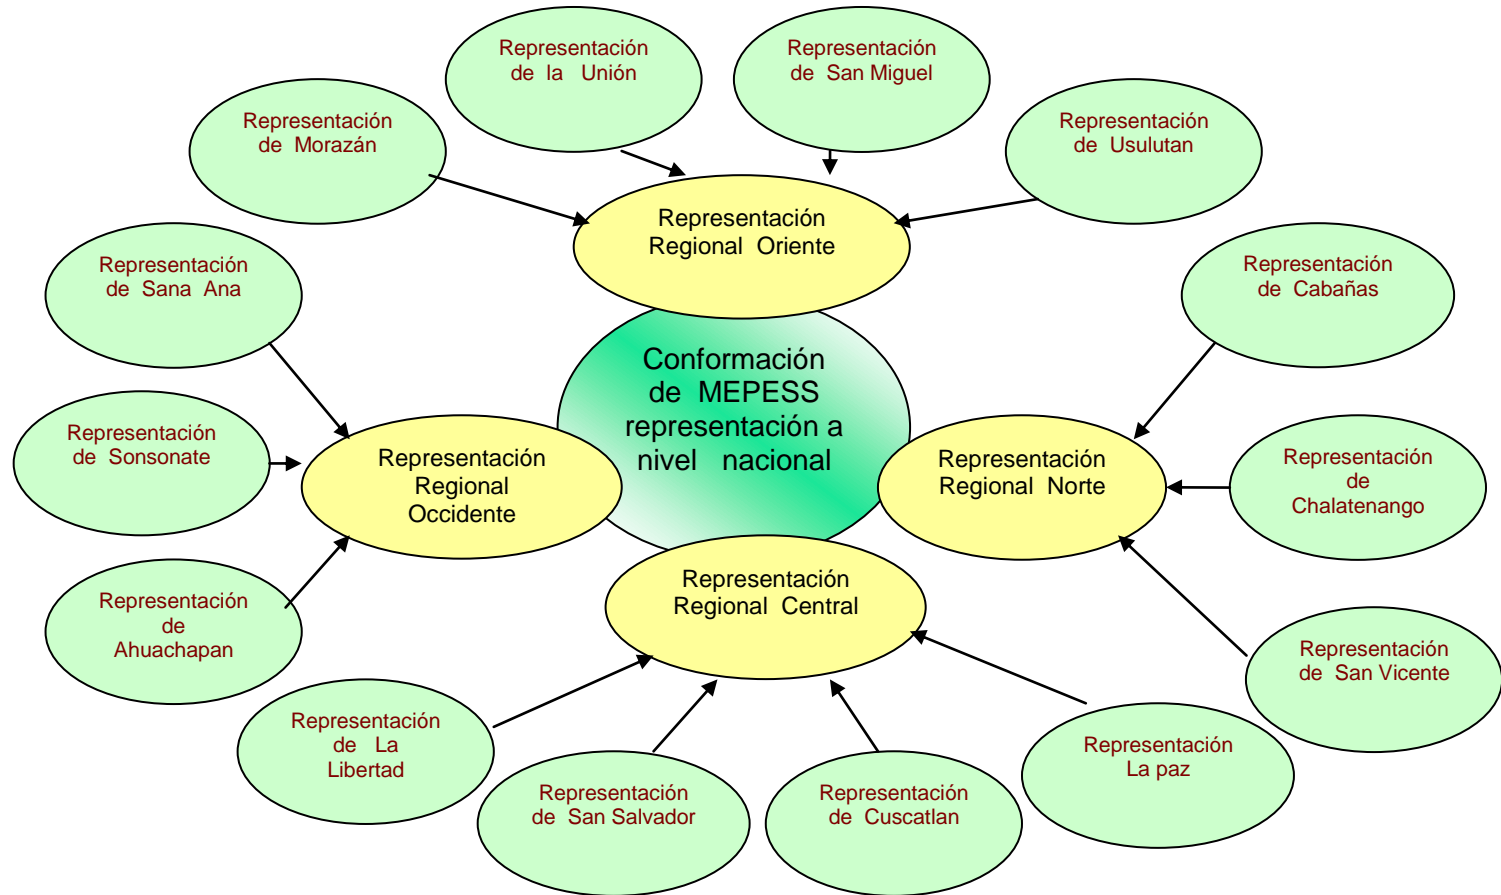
Representación de la Unión

Representación de San Miguel

Representación de Morazán

Representación de Usulutan

Representación Regional Oriente

Representación de Sana Ana

Representación de Cabañas

Conformación de MEPESS representación a nivel nacional

Representación de Sonsonate

Representación Regional Occidente

Representación Regional Norte

Representación de Chalatenango

Representación de Ahuachapan

Representación Regional Central

Representación de San Vicente

Representación de La Libertad

Representación La paz

Representación de San Salvador

Representación de Cuscatlan